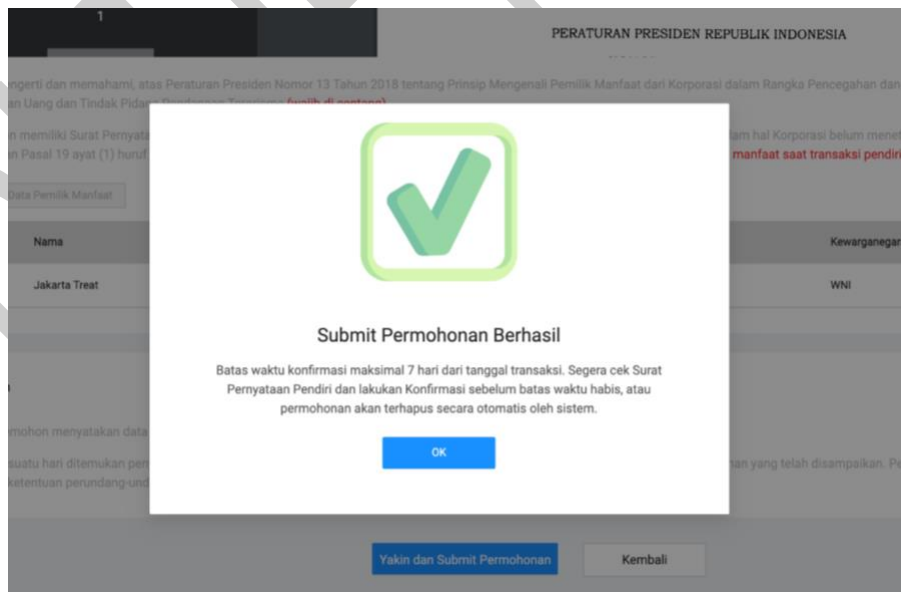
1

PERATURAN PRESIDEN REPUBLIK INDONESIA

ngerti dan memahami, atas Peraturan Presiden Nomor 13 Tahun 2018 tentang Prinsip Mengenali Pemilik Manfaat dari Korporasi dalam Rangka Pencegahan dan an Uang dan Tindak Pid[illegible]

n memiliki Surat Pernyata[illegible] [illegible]lam hal Korporasi belum menet n Pasal 19 ayat (1) huruf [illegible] manfaat saat transaksi pendiri

Data Pemilik Manfaat

| Nama | Kewarganegar |
|---|---|
| Jakarta Treat | WNI |

mohon menyatakan data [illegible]

suatu hari ditemukan pe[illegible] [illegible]an yang telah disampaikan. Pe ketentuan perundang-und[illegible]

Submit Permohonan Berhasil

Batas waktu konfirmasi maksimal 7 hari dari tanggal transaksi. Segera cek Surat Pernyataan Pendiri dan lakukan Konfirmasi sebelum batas waktu habis, atau permohonan akan terhapus secara otomatis oleh sistem.

OK

Yakin dan Submit Permohonan

Kembali